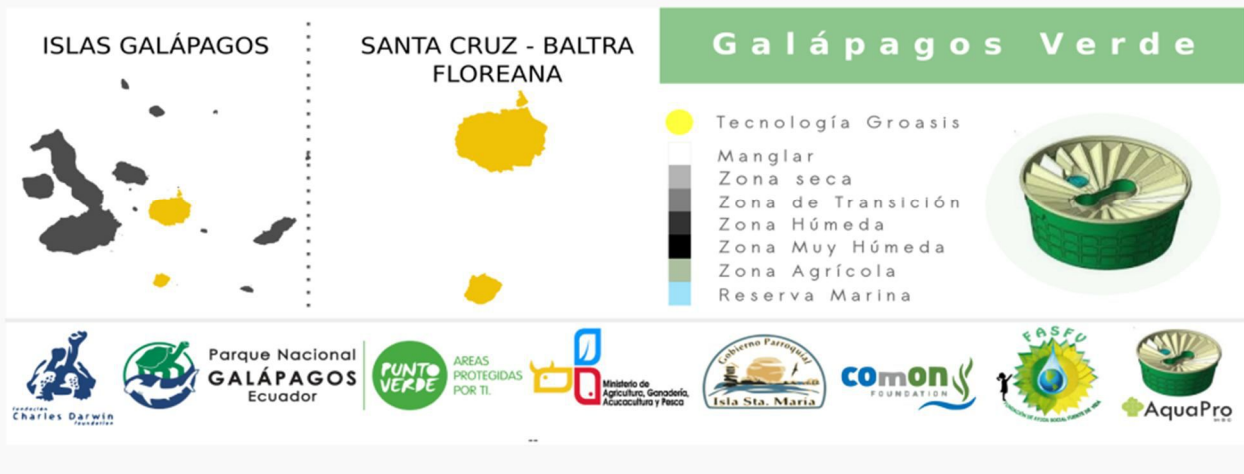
ISLAS GALÁPAGOS

SANTA CRUZ - BALTRA FLOREANA

Galápagos Verde

Tecnología Groasis

Manglar
Zona seca
Zona de Transición
Zona Húmeda
Zona Muy Húmeda
Zona Agrícola
Reserva Marina

Fundación Charles Darwin Foundation

Parque Nacional GALÁPAGOS Ecuador

PUNTO VERDE

AREAS PROTEGIDAS POR TI.

Ministerio de Agricultura, Ganadería, Acuacultura y Pesca

Gobierno Parroquial Isla Sta. María

COMON FOUNDATION

FASFU

AquaPro